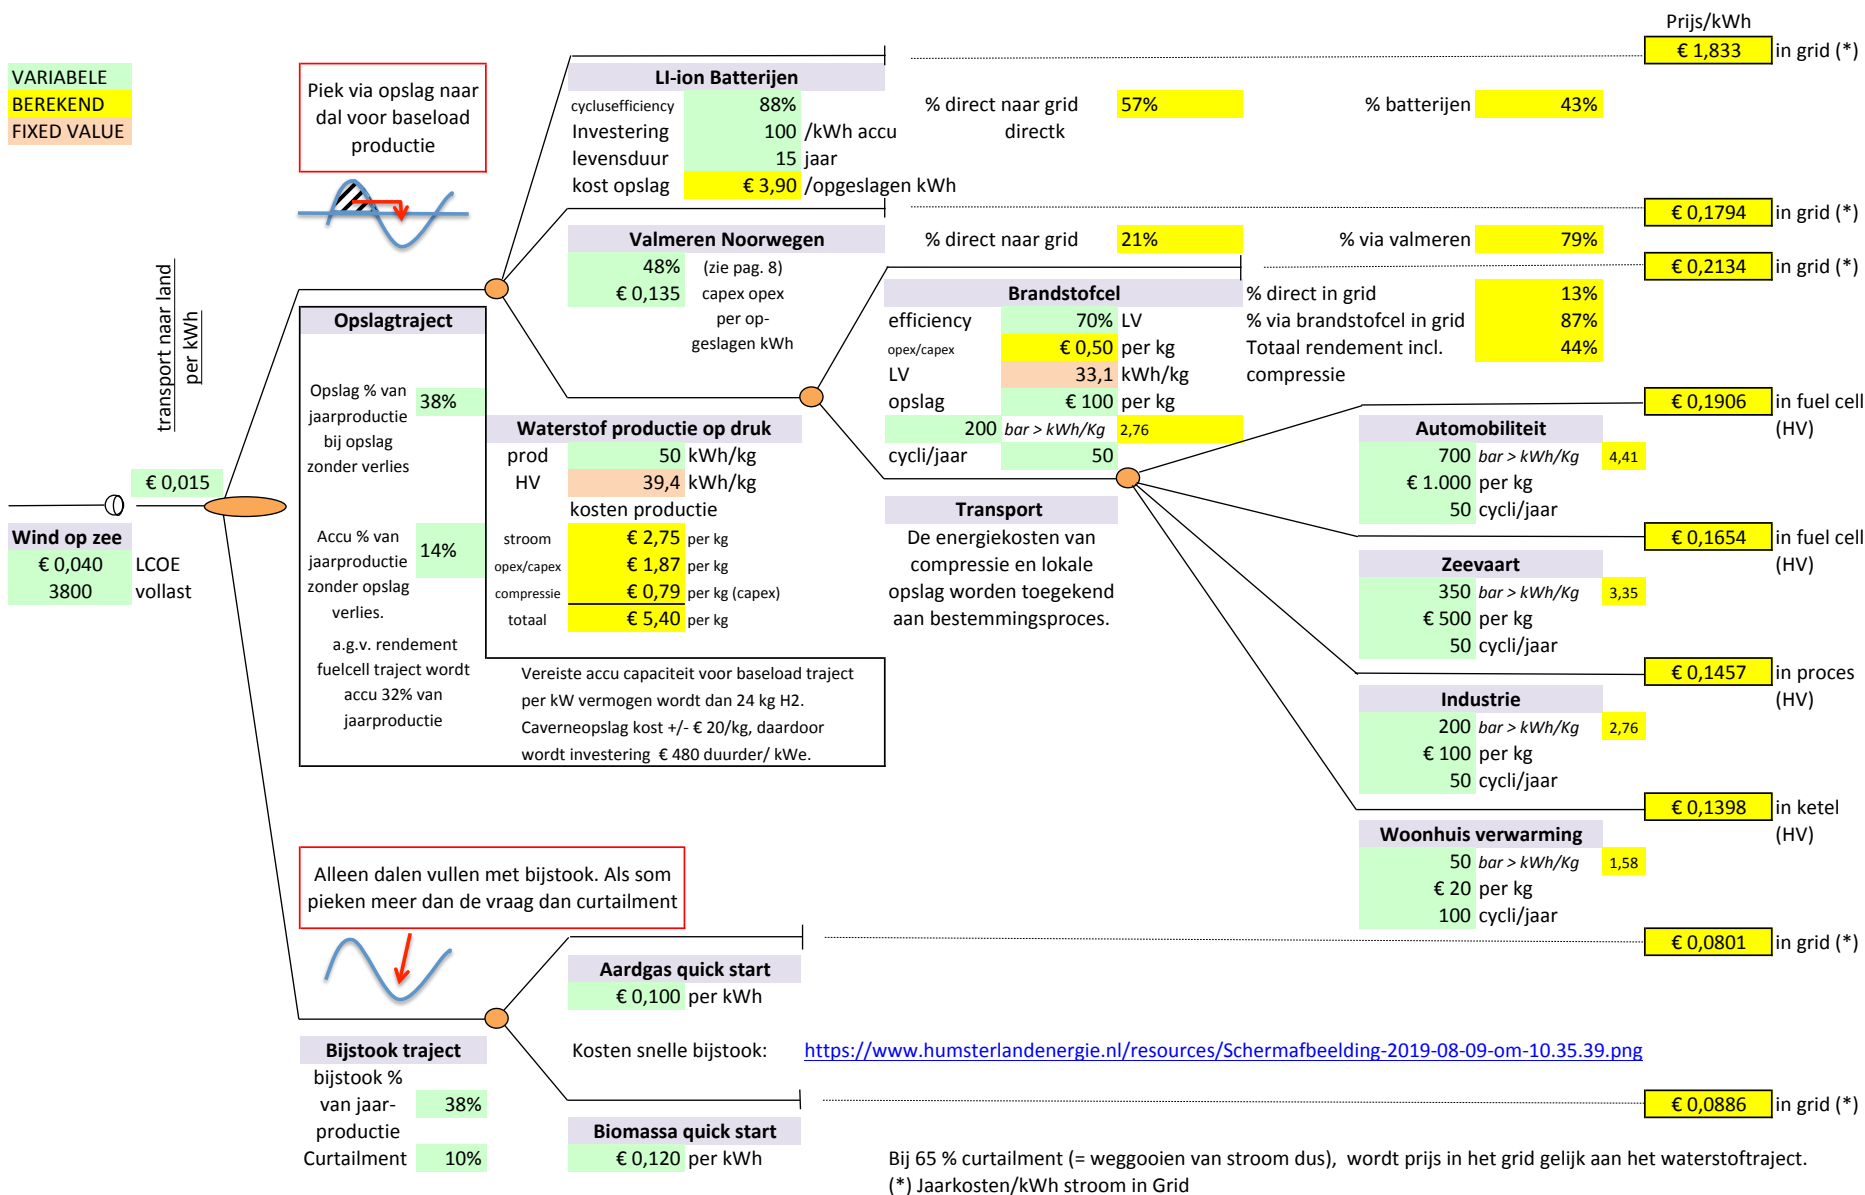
Prijs/kWh

VARIABELE
BEREKEND
FIXED VALUE

Piek via opslag naar dal voor baseload productie

LI-ion Batterijen
cyclusefficiency 88%
Investering 100 /kWh accu
levensduur 15 jaar
kost opslag € 3,90 /opgeslagen kWh

€ 1,833 in grid (*)
% direct naar grid 57% directk
% batterijen 43%

€ 0,1794 in grid (*)

Valmeren Noorwegen
48% (zie pag. 8)
€ 0,135 capex opex per op-geslagen kWh

% direct naar grid 21%
% via valmeren 79%

€ 0,2134 in grid (*)

transport naar land per kWh

Opslagtraject

Opslag % van jaarproductie bij opslag zonder verlies 38%

Accu % van jaarproductie zonder opslag verlies. 14%

a.g.v. rendement fuelcell traject wordt accu 32% van jaarproductie

€ 0,015

Wind op zee
€ 0,040 LCOE
3800 vollast

Brandstofcel
efficiency 70% LV
opex/capex € 0,50 per kg
LV 33,1 kWh/kg
opslag € 100 per kg
200 bar > kWh/Kg 2,76
cycli/jaar 50

% direct in grid 13%
% via brandstofcel in grid 87%
Totaal rendement incl. compressie 44%

Waterstof productie op druk
prod 50 kWh/kg
HV 39,4 kWh/kg
kosten productie
stroom € 2,75 per kg
opex/capex € 1,87 per kg
compressie € 0,79 per kg (capex)
totaal € 5,40 per kg

Transport
De energiekosten van compressie en lokale opslag worden toegekend aan bestemmingsproces.

Vereiste accu capaciteit voor baseload traject per kW vermogen wordt dan 24 kg H2. Caverneopslag kost +/- € 20/kg, daardoor wordt investering € 480 duurder/ kWe.

€ 0,1906 in fuel cell (HV)
Automobiliteit
700 bar > kWh/Kg 4,41
€ 1.000 per kg
50 cycli/jaar

€ 0,1654 in fuel cell (HV)
Zeevaart
350 bar > kWh/Kg 3,35
€ 500 per kg
50 cycli/jaar

€ 0,1457 in proces (HV)
Industrie
200 bar > kWh/Kg 2,76
€ 100 per kg
50 cycli/jaar

€ 0,1398 in ketel (HV)
Woonhuis verwarming
50 bar > kWh/Kg 1,58
€ 20 per kg
100 cycli/jaar

Alleen dalen vullen met bijstook. Als som pieken meer dan de vraag dan curtailment

Aardgas quick start
€ 0,100 per kWh

€ 0,0801 in grid (*)

Bijstook traject
bijstook % van jaar-productie 38%
Curtailment 10%

Kosten snelle bijstook: https://www.humsterlandenergie.nl/resources/Schermafbeelding-2019-08-09-om-10.35.39.png

Biomassa quick start
€ 0,120 per kWh

€ 0,0886 in grid (*)

Bij 65 % curtailment (= weggooien van stroom dus), wordt prijs in het grid gelijk aan het waterstoftraject.
(*) Jaarkosten/kWh stroom in Grid